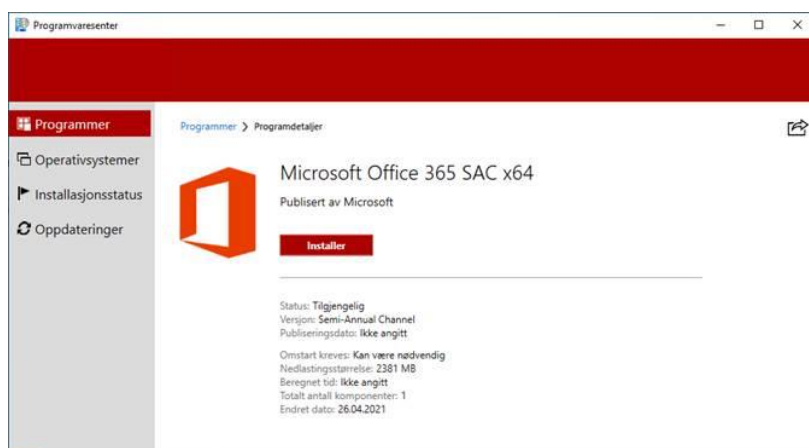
Programvaresenter

Programmer
Operativsystemer
Installasjonsstatus
Oppdateringer

Programmer > Programdetaljer

Microsoft Office 365 SAC x64

Publisert av Microsoft

Installer

Status: Tilgjengelig
Versjon: Semi-Annual Channel
Publiseringsdato: Ikke angitt

Omstart kreves: Kan være nødvendig
Nedlastingsstørrelse: 2381 MB
Beregnet tid: Ikke angitt
Totalt antall komponenter: 1
Endret dato: 26.04.2021